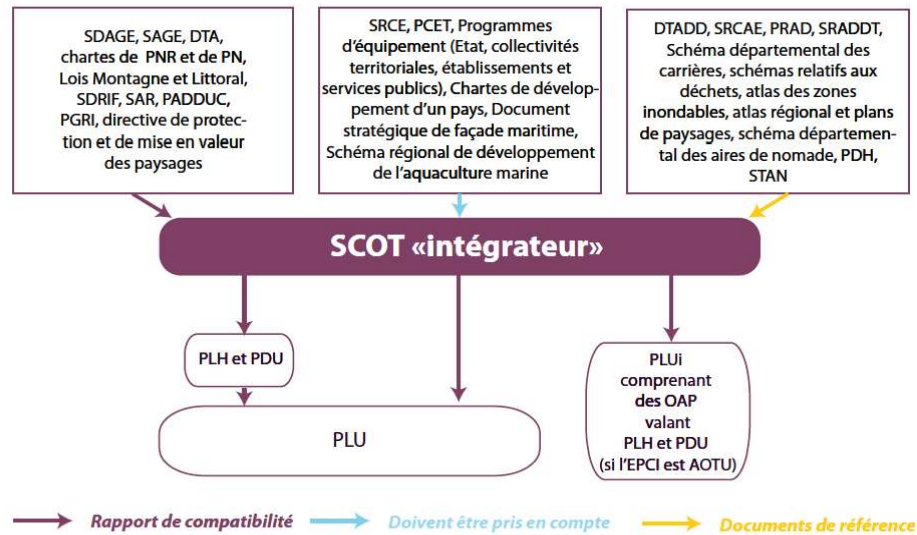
SDAGE, SAGE, DTA, chartes de PNR et de PN, Lois Montagne et Littoral, SDRIF, SAR, PADDUC, PGRI, directive de protection et de mise en valeur des paysages

SRCE, PCET, Programmes d'équipement (Etat, collectivités territoriales, établissements et services publics), Chartes de développement d'un pays, Document stratégique de façade maritime, Schéma régional de développement de l'aquaculture marine

DTADD, SRCAE, PRAD, SRADDT, Schéma départemental des carrières, schémas relatifs aux déchets, atlas des zones inondables, atlas régional et plans de paysages, schéma départemental des aires de nomade, PDH, STAN

SCOT «intégrateur»

PLH et PDU

PLU

PLUi comprenant des OAP valant PLH et PDU (si l'EPCI est AOTU)

Rapport de compatibilité

Doivent être pris en compte

Documents de référence